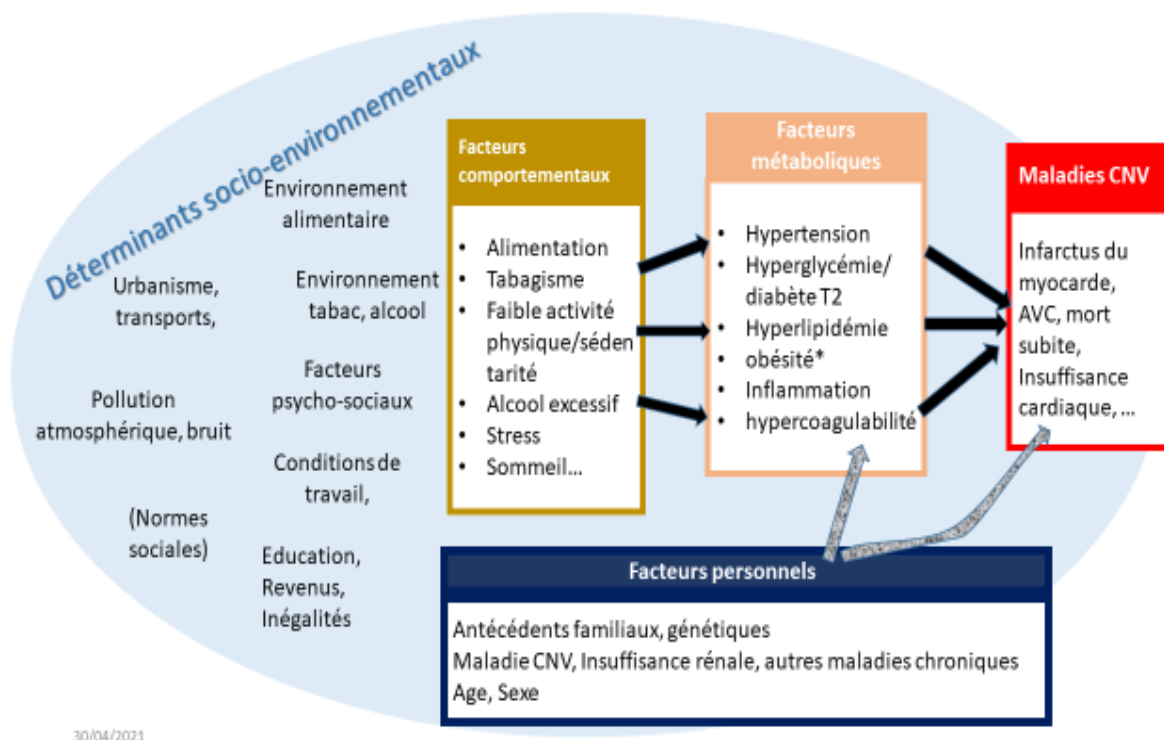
Déterminants socio-environnementaux

Urbanisme, transports,

Pollution atmosphérique, bruit

(Normes sociales)

Environnement alimentaire

Environnement tabac, alcool

Facteurs psycho-sociaux

Conditions de travail,

Education, Revenus, Inégalités

Facteurs comportementaux

- Alimentation
- Tabagisme
- Faible activité physique/sédentarité
- Alcool excessif
- Stress
- Sommeil…

Facteurs métaboliques

- Hypertension
- Hyperglycémie/ diabète T2
- Hyperlipidémie
- obésité*
- Inflammation
- hypercoagulabilité

Maladies CNV

Infarctus du myocarde, AVC, mort subite, Insuffisance cardiaque, …

Facteurs personnels

Antécédents familiaux, génétiques
Maladie CNV, Insuffisance rénale, autres maladies chroniques
Age, Sexe

30/04/2021